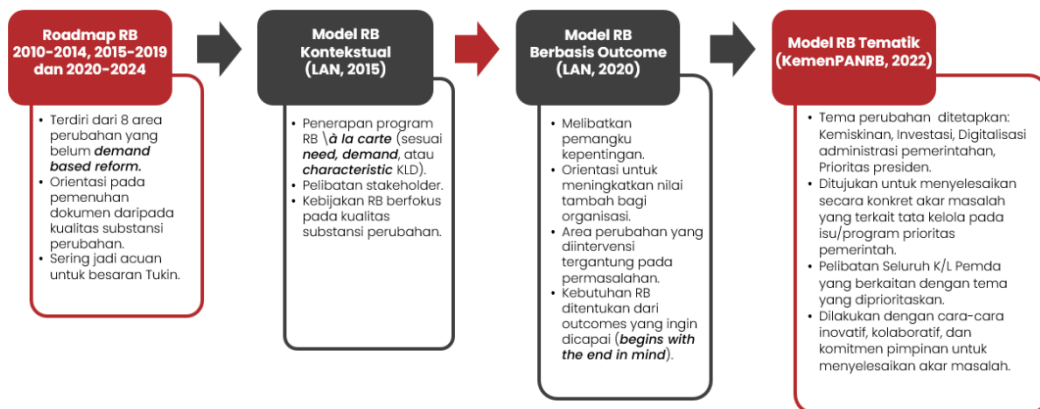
Roadmap RB 2010-2014, 2015-2019 dan 2020-2024

- Terdiri dari 8 area perubahan yang belum ***demand based reform.***
- Orientasi pada pemenuhan dokumen daripada kualitas substansi perubahan.
- Sering jadi acuan untuk besaran Tukin.

Model RB Kontekstual (LAN, 2015)

- Penerapan program RB \***à la carte*** (sesuai ***need, demand***, atau ***characteristic*** KLD).
- Pelibatan stakeholder.
- Kebijakan RB berfokus pada kualitas substansi perubahan.

Model RB Berbasis Outcome (LAN, 2020)

- Melibatkan pemangku kepentingan.
- Orientasi untuk meningkatkan nilai tambah bagi organisasi.
- Area perubahan yang diintervensi tergantung pada permasalahan.
- Kebutuhan RB ditentukan dari outcomes yang ingin dicapai (***begins with the end in mind***).

Model RB Tematik (KemenPANRB, 2022)

- Tema perubahan ditetapkan: Kemiskinan, Investasi, Digitalisasi administrasi pemerintahan, Prioritas presiden.
- Ditujukan untuk menyelesaikan secara konkret akar masalah yang terkait tata kelola pada isu/program prioritas pemerintah.
- Pelibatan Seluruh K/L Pemda yang berkaitan dengan tema yang diprioritaskan.
- Dilakukan dengan cara-cara inovatif, kolaboratif, dan komitmen pimpinan untuk menyelesaikan akar masalah.